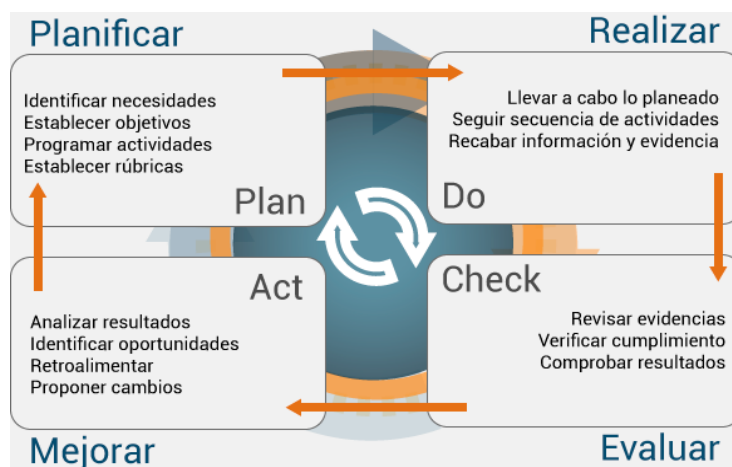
Planificar

Identificar necesidades
Establecer objetivos
Programar actividades
Establecer rúbricas

Plan

Realizar

Llevar a cabo lo planeado
Seguir secuencia de actividades
Recabar información y evidencia

Do

Act

Analizar resultados
Identificar oportunidades
Retroalimentar
Proponer cambios

Mejorar

Check

Revisar evidencias
Verificar cumplimiento
Comprobar resultados

Evaluar